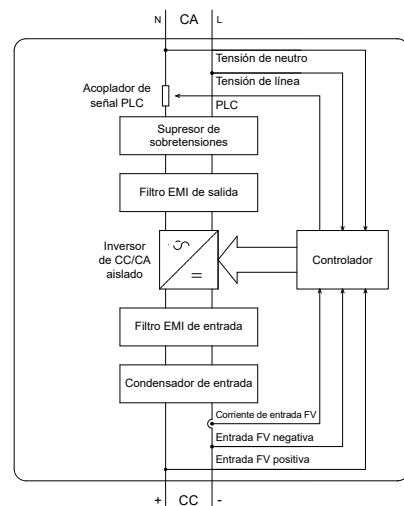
N CA L

Tensión de neutro

Tensión de línea

Acoplador de señal PLC

PLC

Supresor de sobretensiones

Filtro EMI de salida

Inversor de CC/CA aislado

$\sim$

$=$

Controlador

Filtro EMI de entrada

Condensador de entrada

Corriente de entrada FV

Entrada FV negativa

Entrada FV positiva

+ CC -